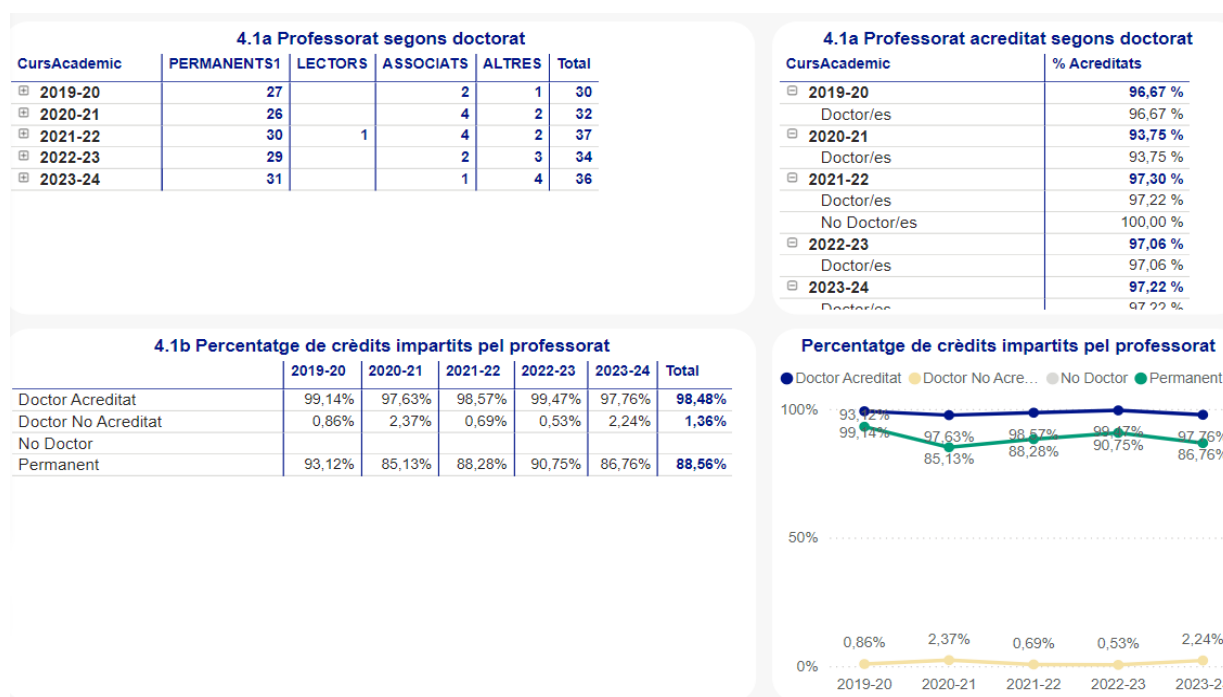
4.1a Professorat segons doctorat

| CursAcademic | PERMANENTS1 | LECTORS | ASSOCIATS | ALTRES | Total |
|---|---|---|---|---|---|
| ⊞ 2019-20 | 27 | | 2 | 1 | 30 |
| ⊞ 2020-21 | 26 | | 4 | 2 | 32 |
| ⊞ 2021-22 | 30 | 1 | 4 | 2 | 37 |
| ⊞ 2022-23 | 29 | | 2 | 3 | 34 |
| ⊞ 2023-24 | 31 | | 1 | 4 | 36 |

4.1a Professorat acreditat segons doctorat

| CursAcademic | % Acreditats |
|---|---|
| ⊟ 2019-20 | 96,67 % |
| Doctor/es | 96,67 % |
| ⊟ 2020-21 | 93,75 % |
| Doctor/es | 93,75 % |
| ⊟ 2021-22 | 97,30 % |
| Doctor/es | 97,22 % |
| No Doctor/es | 100,00 % |
| ⊟ 2022-23 | 97,06 % |
| Doctor/es | 97,06 % |
| ⊟ 2023-24 | 97,22 % |
| Doctor/es | 97,22 % |

4.1b Percentatge de crèdits impartits pel professorat

| | 2019-20 | 2020-21 | 2021-22 | 2022-23 | 2023-24 | Total |
|---|---|---|---|---|---|---|
| Doctor Acreditat | 99,14% | 97,63% | 98,57% | 99,47% | 97,76% | 98,48% |
| Doctor No Acreditat | 0,86% | 2,37% | 0,69% | 0,53% | 2,24% | 1,36% |
| No Doctor | | | | | | |
| Permanent | 93,12% | 85,13% | 88,28% | 90,75% | 86,76% | 88,56% |

Percentatge de crèdits impartits pel professorat

Doctor Acreditat Doctor No Acre... No Doctor Permanent

100%
50%
0%

93,12% 99,14% 97,63% 85,13% 98,57% 88,28% 99,47% 90,75% 97,76% 86,76%

0,86% 2,37% 0,69% 0,53% 2,24%

2019-20 2020-21 2021-22 2022-23 2023-2